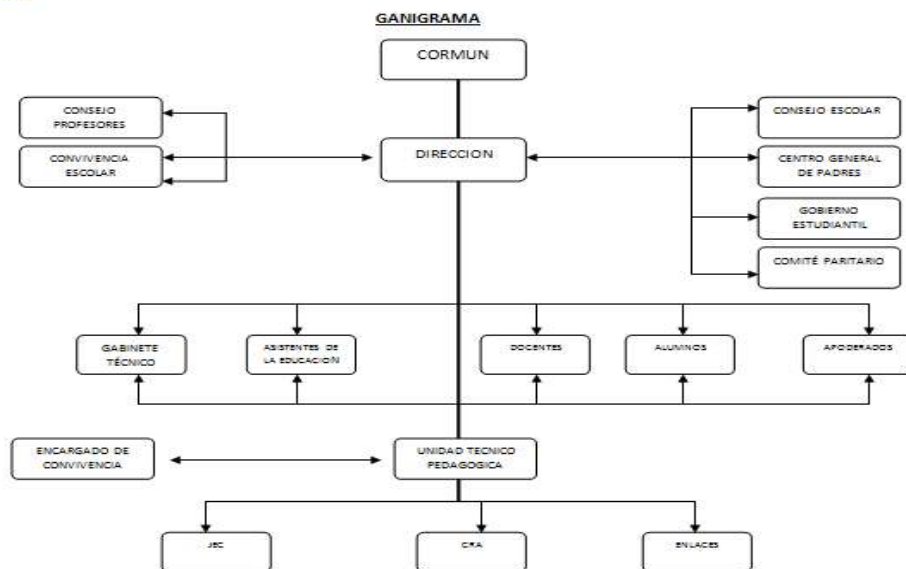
GANIGRAMA

CORMUN

CONSEJO PROFESORES

CONVIVENCIA ESCOLAR

DIRECCION

CONSEJO ESCOLAR

CENTRO GENERAL DE PADRES

GOBIERNO ESTUDIANTIL

COMITÉ PARITARIO

GABINETE TÉCNICO

ASISTENTES DE LA EDUCACION

DOCENTES

ALUMNOS

APODERADOS

ENCARGADO DE CONVIVENCIA

UNIDAD TECNICO PEDAGOGICA

JEC

CRA

ENLACES